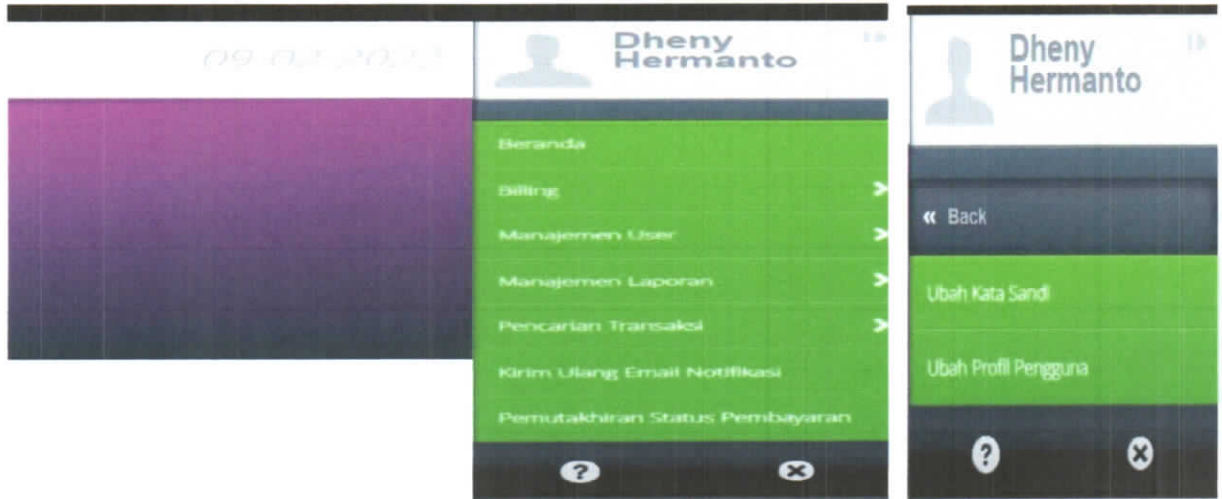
09-02-2017

Dheny Hermanto

Beranda

Billing

Manajemen User

Manajemen Laporan

Pencarian Transaksi

Kirim Ulang Email Notifikasi

Pemutakhiran Status Pembayaran

Dheny Hermanto

« Back

Ubah Kata Sandi

Ubah Profil Pengguna